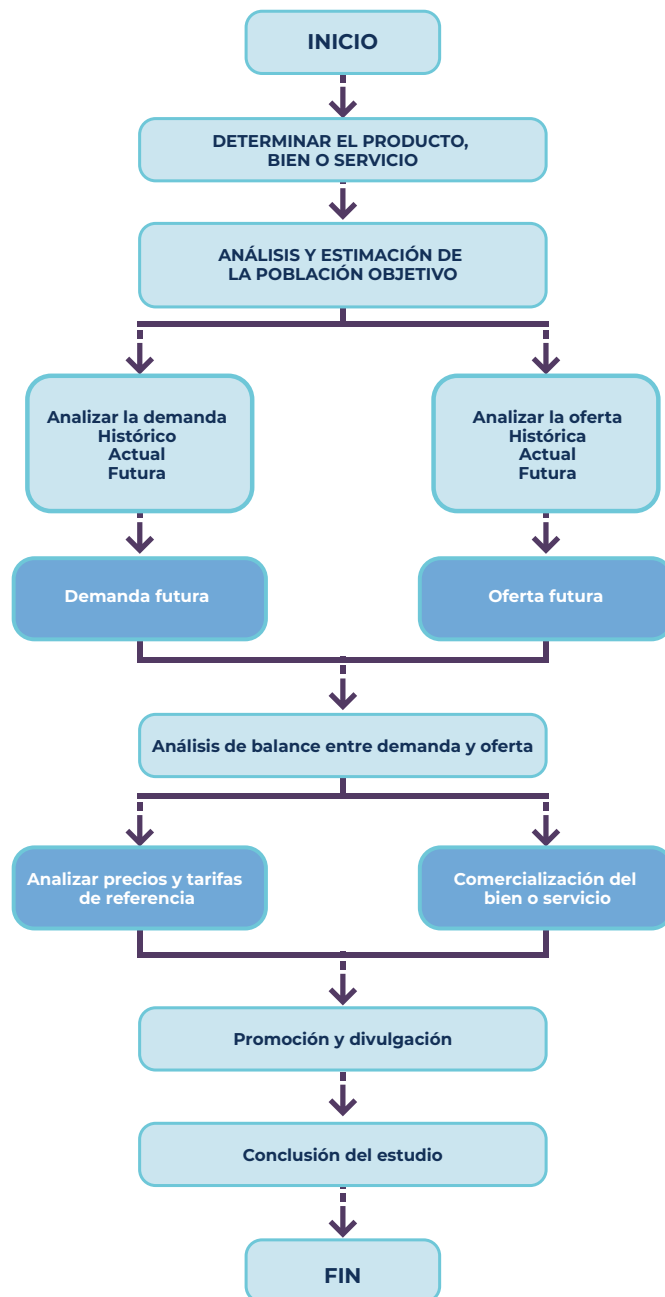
INICIO

DETERMINAR EL PRODUCTO, BIEN O SERVICIO

ANÁLISIS Y ESTIMACIÓN DE LA POBLACIÓN OBJETIVO

Analizar la demanda
Histórico
Actual
Futura

Analizar la oferta
Histórica
Actual
Futura

Demanda futura

Oferta futura

Análisis de balance entre demanda y oferta

Analizar precios y tarifas de referencia

Comercialización del bien o servicio

Promoción y divulgación

Conclusión del estudio

FIN